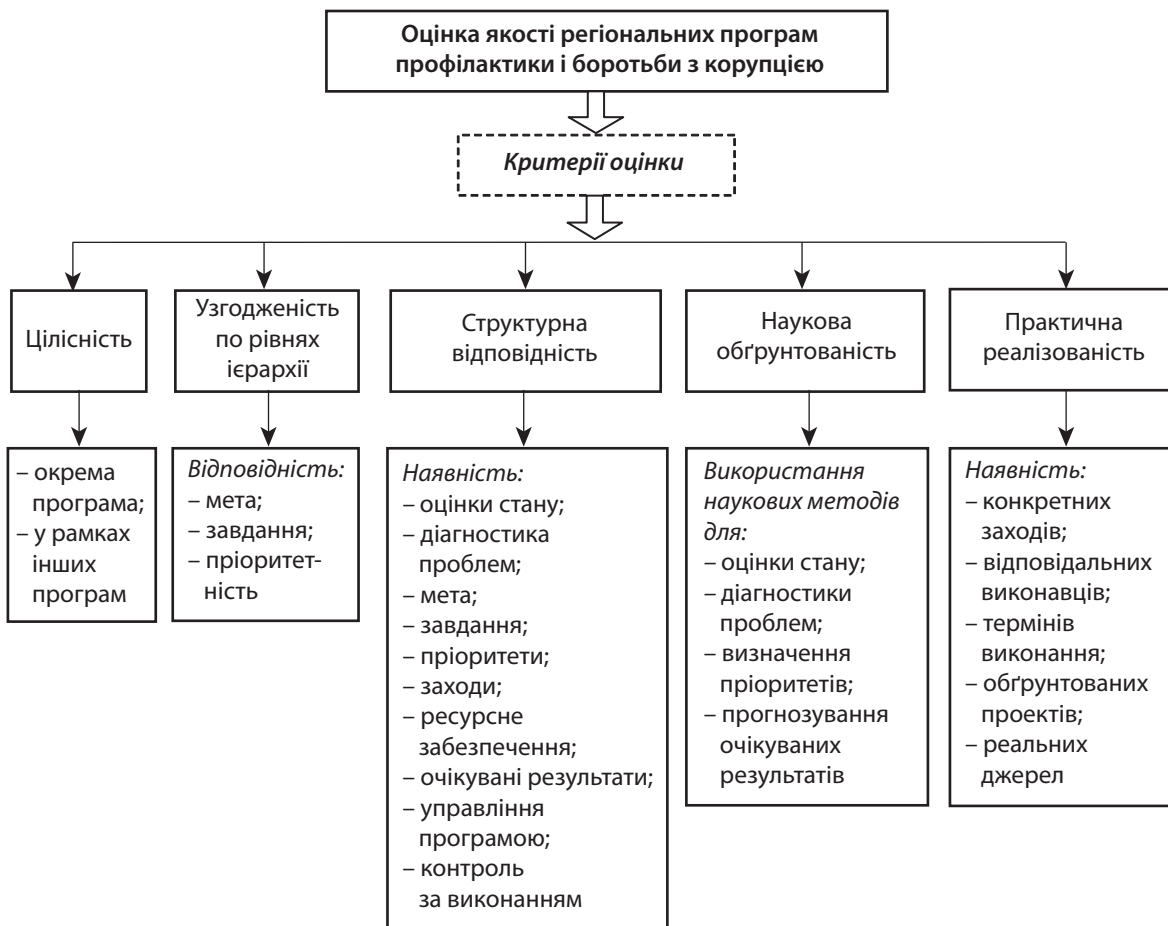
Оцінка якості регіональних програм профілактики і боротьби з корупцією

Критерії оцінки

Цілісність

– окрема програма;
– у рамках інших програм

Узгодженість по рівнях ієрархії

Відповідність:
– мета;
– завдання;
– пріоритетність

Структурна відповідність

Наявність:
– оцінки стану;
– діагностика проблем;
– мета;
– завдання;
– пріоритети;
– заходи;
– ресурсне забезпечення;
– очікувані результати;
– управління програмою;
– контроль за виконанням

Наукова обґрунтованість

Використання наукових методів для:
– оцінки стану;
– діагностики проблем;
– визначення пріоритетів;
– прогнозування очікуваних результатів

Практична реалізованість

Наявність:
– конкретних заходів;
– відповідальних виконавців;
– термінів виконання;
– обґрунтованих проектів;
– реальних джерел